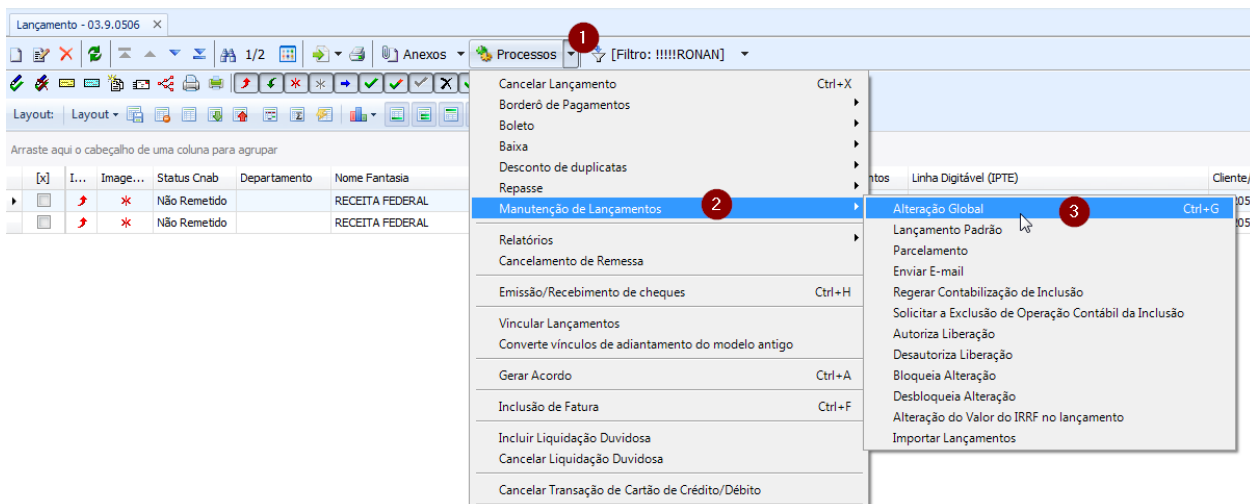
Lançamento - 03.9.0506 ✕

1/2 Anexos Processos 1 [Filtro: !!!!!RONAN]

Layout: Layout

Arraste aqui o cabeçalho de uma coluna para agrupar

| [x] | I... | Image... | Status Cnab | Departamento | Nome Fantasia | ntos | Linha Digitável (IPTE) | Cliente/ |
|---|---|---|---|---|---|---|---|---|
| | | | Não Remetido | | RECEITA FEDERAL | | | 05 |
| | | | Não Remetido | | RECEITA FEDERAL | | | 05 |

Cancelar Lançamento Ctrl+X
Borderô de Pagamentos
Boleto
Baixa
Desconto de duplicatas
Repasse
Manutenção de Lançamentos 2
Relatórios
Cancelamento de Remessa
Emissão/Recebimento de cheques Ctrl+H
Vincular Lançamentos
Converte vínculos de adiantamento do modelo antigo
Gerar Acordo Ctrl+A
Inclusão de Fatura Ctrl+F
Incluir Liquidação Duvidosa
Cancelar Liquidação Duvidosa
Cancelar Transação de Cartão de Crédito/Débito

Alteração Global 3 Ctrl+G
Lançamento Padrão
Parcelamento
Enviar E-mail
Regerar Contabilização de Inclusão
Solicitar a Exclusão de Operação Contábil da Inclusão
Autoriza Liberação
Desautoriza Liberação
Bloqueia Alteração
Desbloqueia Alteração
Alteração do Valor do IRRF no lançamento
Importar Lançamentos